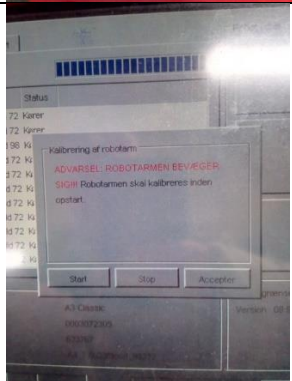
Status
72 Kører
72 Kører
98 Kø
72 Kø
72 Kø
72 Kø
72 Kø
72 Kø
72 Kø
72 Kø

Kalibrering af robotarm

ADVARSEL: ROBOTARMEN BEVÆGER
SIG!!! Robotarmen skal kalibreres inden opstart.

Start
Stop
Accepter

A3 Classic
Version